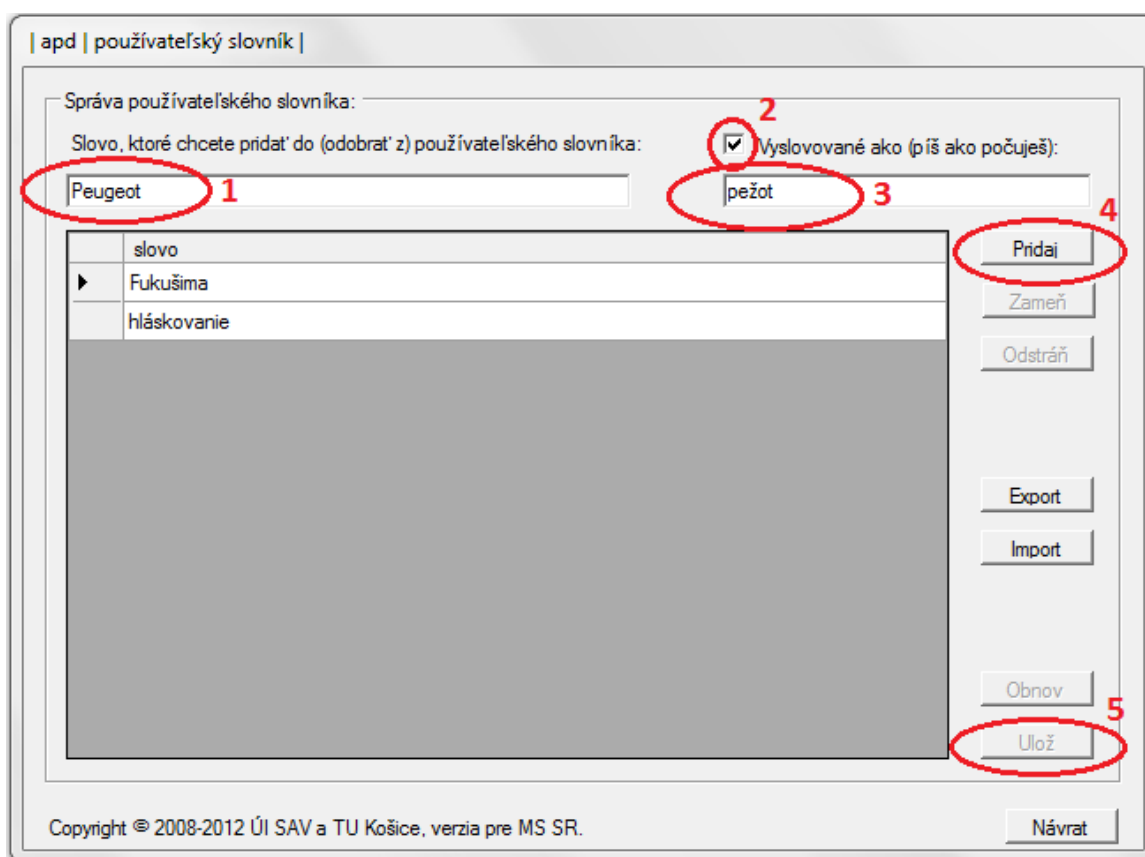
| apd | používateľský slovník |

Správa používateľského slovníka:

Slovo, ktoré chcete pridať do (odobrať z) používateľského slovníka:

2

Vyslovované ako (píš ako počuješ):

Peugeot 1

pežot 3

4

| | slovo |
|---|---|
| ▶ | Fukušima |
| | hláskovanie |

Pridaj

Zameň

Odstráň

Export

Import

Obnov

5

Ulož

Copyright © 2008-2012 ÚI SAV a TU Košice, verzia pre MS SR.

Návrat